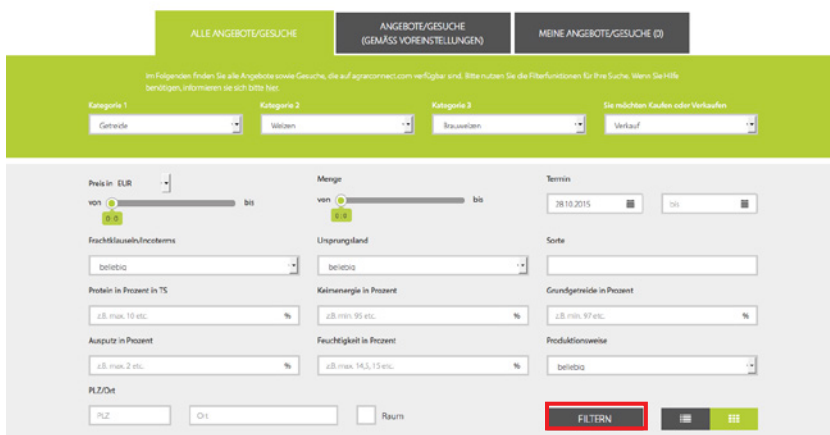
ALLE ANGEBOTE/GESUCHE

ANGEBOTE/GESUCHE (GEMÄSS VOREINSTELLUNGEN)

MEINE ANGEBOTE/GESUCHE (0)

Im Folgenden finden Sie alle Angebote sowie Gesuche, die auf agrarconnect.com verfügbar sind. Bitte nutzen Sie die Filterfunktionen für Ihre Suche. Wenn Sie Hilfe benötigen, informieren sie sich bitte hier.

Kategorie 1
Getreide

Kategorie 2
Weizen

Kategorie 3
Brauweizen

Sie möchten Kaufen oder Verkaufen
Verkauf

Preis in EUR
von bis
0 0

Menge
von bis
0 0

Termin
28.10.2015
bis

Frachtklauseln/Incoterms
beliebig

Ursprungsland
beliebig

Sorte

Protein in Prozent in TS
z.B. max. 10 etc. %

Keimenergie in Prozent
z.B. min. 95 etc. %

Grundgetreide in Prozent
z.B. min. 97 etc. %

Ausputz in Prozent
z.B. max. 2 etc. %

Feuchtigkeit in Prozent
z.B. max. 14,5, 15 etc. %

Produktionsweise
beliebig

PLZ/Ort
PLZ
Ort
Raum

FILTERN